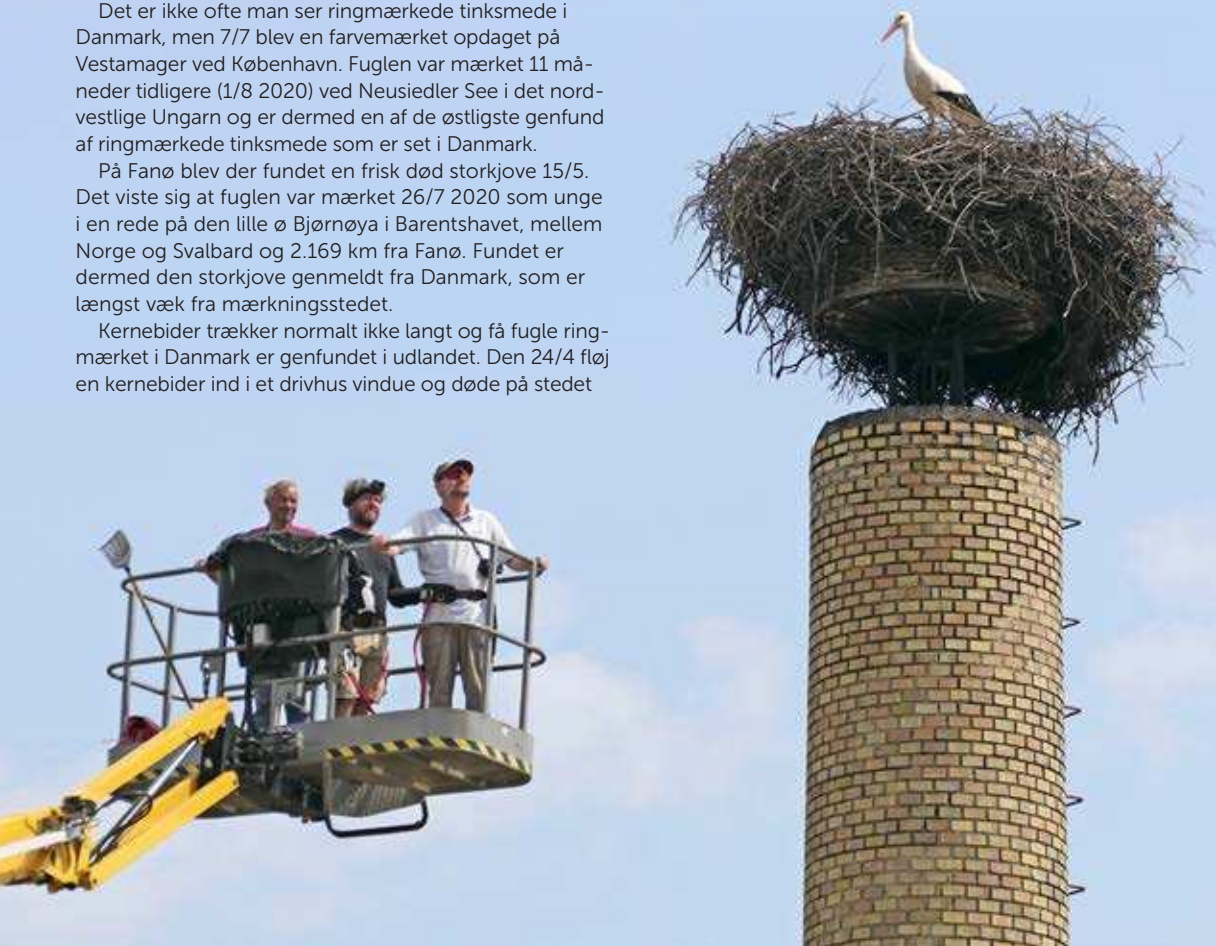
Det er ikke ofte man ser ringmærkede tinksmede i Danmark, men 7/7 blev en farvemærket opdaget på Vestamager ved København. Fuglen var mærket 11 måneder tidligere (1/8 2020) ved Neusiedler See i det nordvestlige Ungarn og er dermed en af de østligste genfund af ringmærkede tinksmede som er set i Danmark.

På Fanø blev der fundet en frisk død storkjove 15/5. Det viste sig at fuglen var mærket 26/7 2020 som unge i en rede på den lille ø Bjørnøya i Barentshavet, mellem Norge og Svalbard og 2.169 km fra Fanø. Fundet er dermed den storkjove genmeldt fra Danmark, som er længst væk fra mærkningsstedet.

Kernebider trækker normalt ikke langt og få fugle ringmærket i Danmark er genfundet i udlandet. Den 24/4 fløj en kernebider ind i et drivhus vindue og døde på stedet